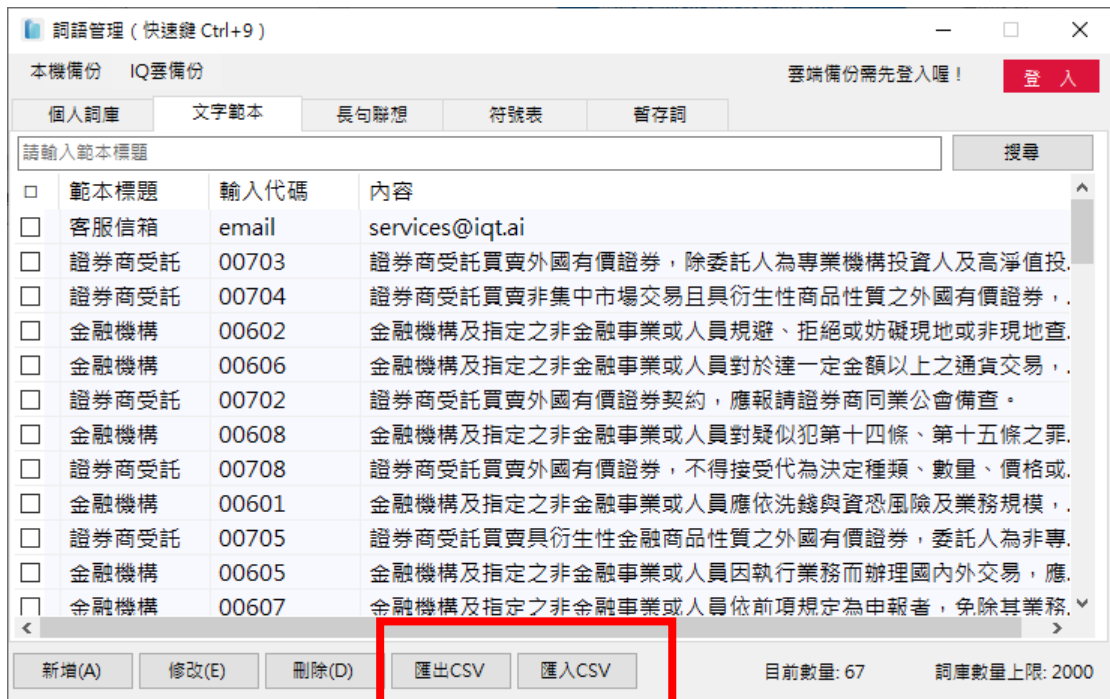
詞語管理（快速鍵 Ctrl+9）

本機備份　IQ雲備份　　雲端備份需先登入喔！　登入

個人詞庫　文字範本　長句聯想　符號表　暫存詞

請輸入範本標題　搜尋

| □ | 範本標題 | 輸入代碼 | 內容 |
|---|---|---|---|
| ☐ | 客服信箱 | email | services@iqt.ai |
| ☐ | 證券商受託 | 00703 | 證券商受託買賣外國有價證券，除委託人為專業機構投資人及高淨值投. |
| ☐ | 證券商受託 | 00704 | 證券商受託買賣非集中市場交易且具衍生性商品性質之外國有價證券，. |
| ☐ | 金融機構 | 00602 | 金融機構及指定之非金融事業或人員規避、拒絕或妨礙現地或非現地查. |
| ☐ | 金融機構 | 00606 | 金融機構及指定之非金融事業或人員對於達一定金額以上之通貨交易，. |
| ☐ | 證券商受託 | 00702 | 證券商受託買賣外國有價證券契約，應報請證券商同業公會備查。 |
| ☐ | 金融機構 | 00608 | 金融機構及指定之非金融事業或人員對疑似犯第十四條、第十五條之罪. |
| ☐ | 證券商受託 | 00708 | 證券商受託買賣外國有價證券，不得接受代為決定種類、數量、價格或. |
| ☐ | 金融機構 | 00601 | 金融機構及指定之非金融事業或人員應依洗錢與資恐風險及業務規模，. |
| ☐ | 證券商受託 | 00705 | 證券商受託買賣具衍生性金融商品性質之外國有價證券，委託人為非專. |
| ☐ | 金融機構 | 00605 | 金融機構及指定之非金融事業或人員因執行業務而辦理國內外交易，應. |
| ☐ | 金融機構 | 00607 | 金融機構及指定之非金融事業或人員依前項規定為申報者，免除其業務. |

新增(A)　修改(E)　刪除(D)　匯出CSV　匯入CSV　目前數量: 67　詞庫數量上限: 2000